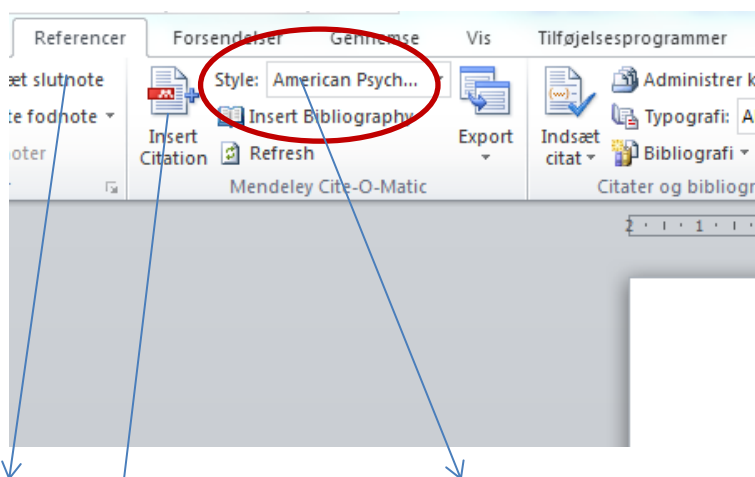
Referencer Forsendelser Gennemse Vis Tilføjelsesprogrammer

æt slutnote
te fodnote
oter

Insert Citation

Style: American Psych...
Insert Bibliography
Refresh

Export

Mendeley Cite-O-Matic

Indsæt citat

Administrer k
Typografi: A
Bibliografi

Citater og bibliogr

2 · 1 · 1 · 1